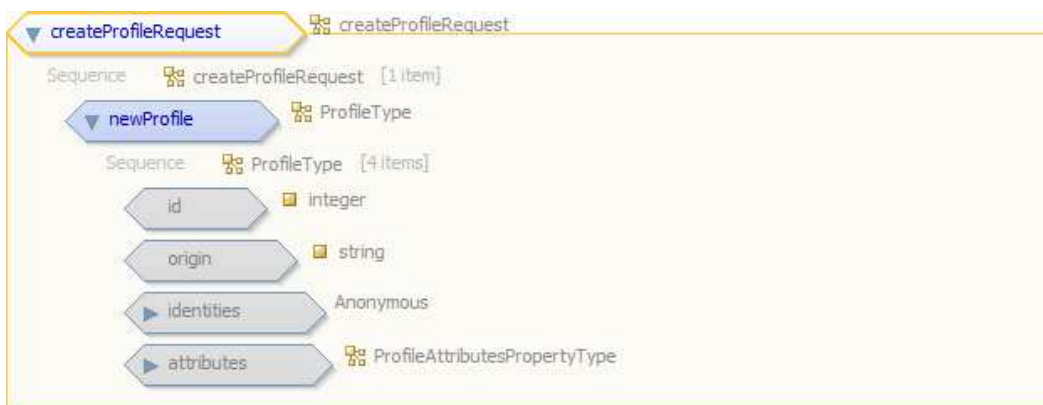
createProfileRequest
createProfileRequest
Sequence
createProfileRequest [1 item]
newProfile
ProfileType
Sequence
ProfileType [4 items]
id
integer
origin
string
identities
Anonymous
attributes
ProfileAttributesPropertyType